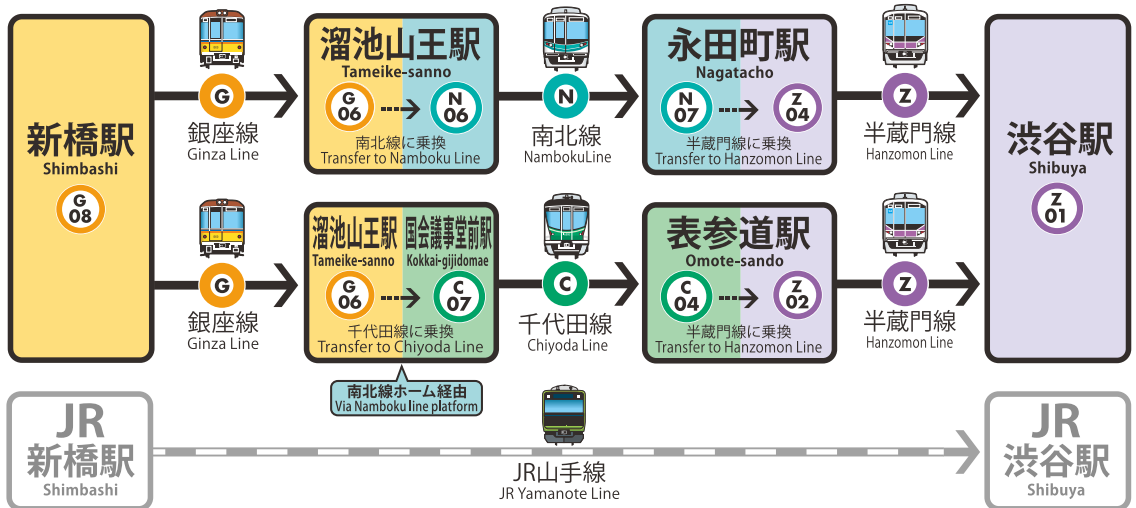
新橋駅
Shimbashi
G 08

G
銀座線
Ginza Line

溜池山王駅
Tameike-sanno
G 06 N 06
南北線に乗換
Transfer to Namboku Line

N
南北線
NambokuLine

永田町駅
Nagatacho
N 07 Z 04
半蔵門線に乗換
Transfer to Hanzomon Line

Z
半蔵門線
Hanzomon Line

渋谷駅
Shibuya
Z 01

G
銀座線
Ginza Line

溜池山王駅 国会議事堂前駅
Tameike-sanno Kokkai-gijidomae
G 06 C 07
千代田線に乗換
Transfer to Chiyoda Line

南北線ホーム経由
Via Namboku line platform

C
千代田線
Chiyoda Line

表参道駅
Omote-sando
C 04 Z 02
半蔵門線に乗換
Transfer to Hanzomon Line

Z
半蔵門線
Hanzomon Line

JR
新橋駅
Shimbashi

JR山手線
JR Yamanote Line

JR
渋谷駅
Shibuya